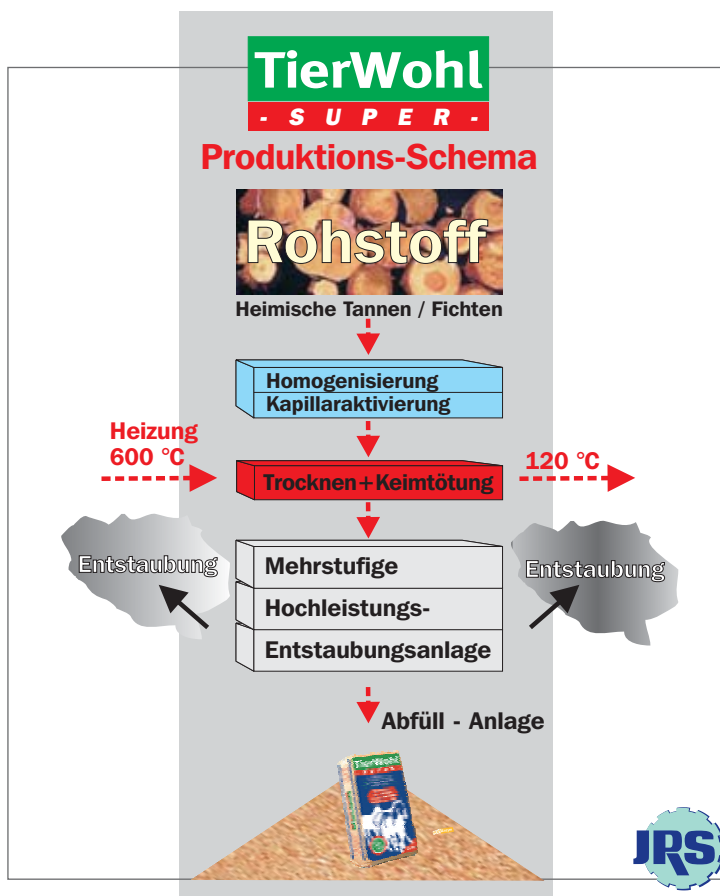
TierWohl
- S U P E R -
Produktions-Schema

Rohstoff
Heimische Tannen / Fichten

Homogenisierung
Kapillaraktivierung

Heizung
600 °C

Trocknen + Keimtötung

120 °C

Entstaubung

Mehrstufige
Hochleistungs-
Entstaubungsanlage

Entstaubung

Abfüll - Anlage

TierWohl
SUPER

JRS